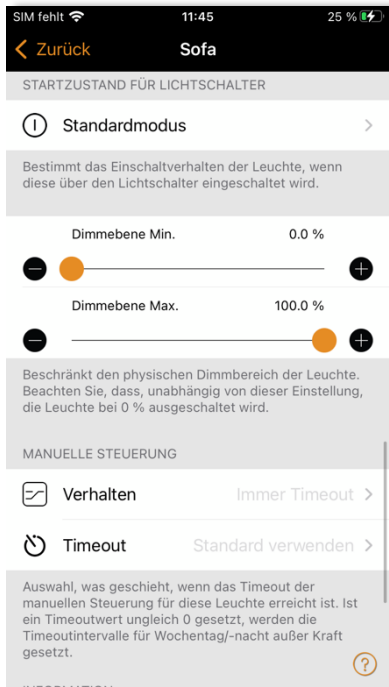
SIM fehlt 11:45 25 %

Zurück Sofa

STARTZUSTAND FÜR LICHTSCHALTER

Standardmodus

Bestimmt das Einschaltverhalten der Leuchte, wenn diese über den Lichtschalter eingeschaltet wird.

Dimmebene Min. 0.0 %

Dimmebene Max. 100.0 %

Beschränkt den physischen Dimmbereich der Leuchte. Beachten Sie, dass, unabhängig von dieser Einstellung, die Leuchte bei 0 % ausgeschaltet wird.

MANUELLE STEUERUNG

Verhalten Immer Timeout

Timeout Standard verwenden

Auswahl, was geschieht, wenn das Timeout der manuellen Steuerung für diese Leuchte erreicht ist. Ist ein Timeoutwert ungleich 0 gesetzt, werden die Timeoutintervalle für Wochentag/-nacht außer Kraft gesetzt.

?